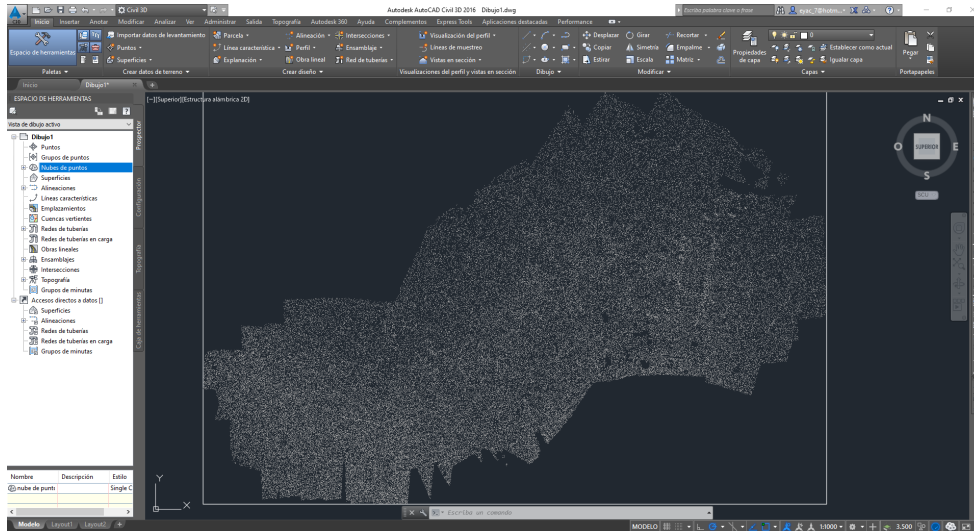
Civil 3D

Autodesk AutoCAD Civil 3D 2016 Dibujo1.dwg

Escriba palabra clave o frase

eyac_7@hotm...

Inicio Insertar Anotar Modificar Analizar Ver Administrar Salida Topografía Autodesk 360 Ayuda Complementos Express Tools Aplicaciones destacadas Performance

Espacio de herramientas

Importar datos de levantamiento
Puntos
Superficies

Parcela
Línea característica
Explanación

Alineación
Perfil
Obra lineal

Intersecciones
Ensamblaje
Red de tuberías

Visualización del perfil
Líneas de muestreo
Vistas en sección

Desplazar
Copiar
Estirar

Girar
Simetría
Escala

Recortar
Empalme
Matriz

Propiedades de capa

Establecer como actual
Igualar capa

Pegar

Paletas
Crear datos de terreno
Crear diseño
Visualizaciones del perfil y vistas en sección
Dibujo
Modificar
Capas
Portapapeles

Inicio
Dibujo1*

ESPACIO DE HERRAMIENTAS

Vista de dibujo activo

Dibujo1
Puntos
Grupos de puntos
Nubes de puntos
Superficies
Alineaciones
Líneas características
Emplazamientos
Cuencas vertientes
Redes de tuberías
Redes de tuberías en carga
Obras lineales
Ensamblajes
Intersecciones
Topografía
Grupos de minutas
Accesos directos a datos []
Superficies
Alineaciones
Redes de tuberías
Redes de tuberías en carga
Grupos de minutas

Prospector
Configuración
Topografía
Caja de herramientas

| Nombre | Descripción | Estilo |
|---|---|---|
| nube de punto | | Single C |

[-][Superior][Estructura alámbrica 2D]

N
O
SUPERIOR
E
S
SCU

Escriba un comando

Modelo Layout1 Layout2

MODELO 1:1000 3.500